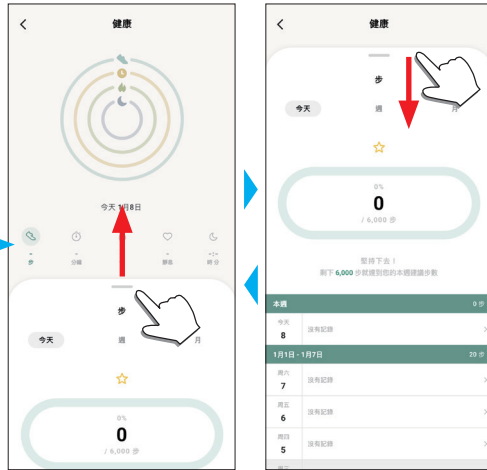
<
健康

今天 1月8日

步
分鐘
靜態
睡音

步
今天
週
月

0%
0
/ 6,000 步

<
健康

步
今天
週
月

0%
0
/ 6,000 步

堅持下去！
剩下 6,000 步就達到您的本週建議步數

本週
0 步
今天
8
沒有記錄
>
1月1日 - 1月7日
20 步
周六
7
沒有記錄
>
周五
6
沒有記錄
>
周四
5
沒有記錄
>